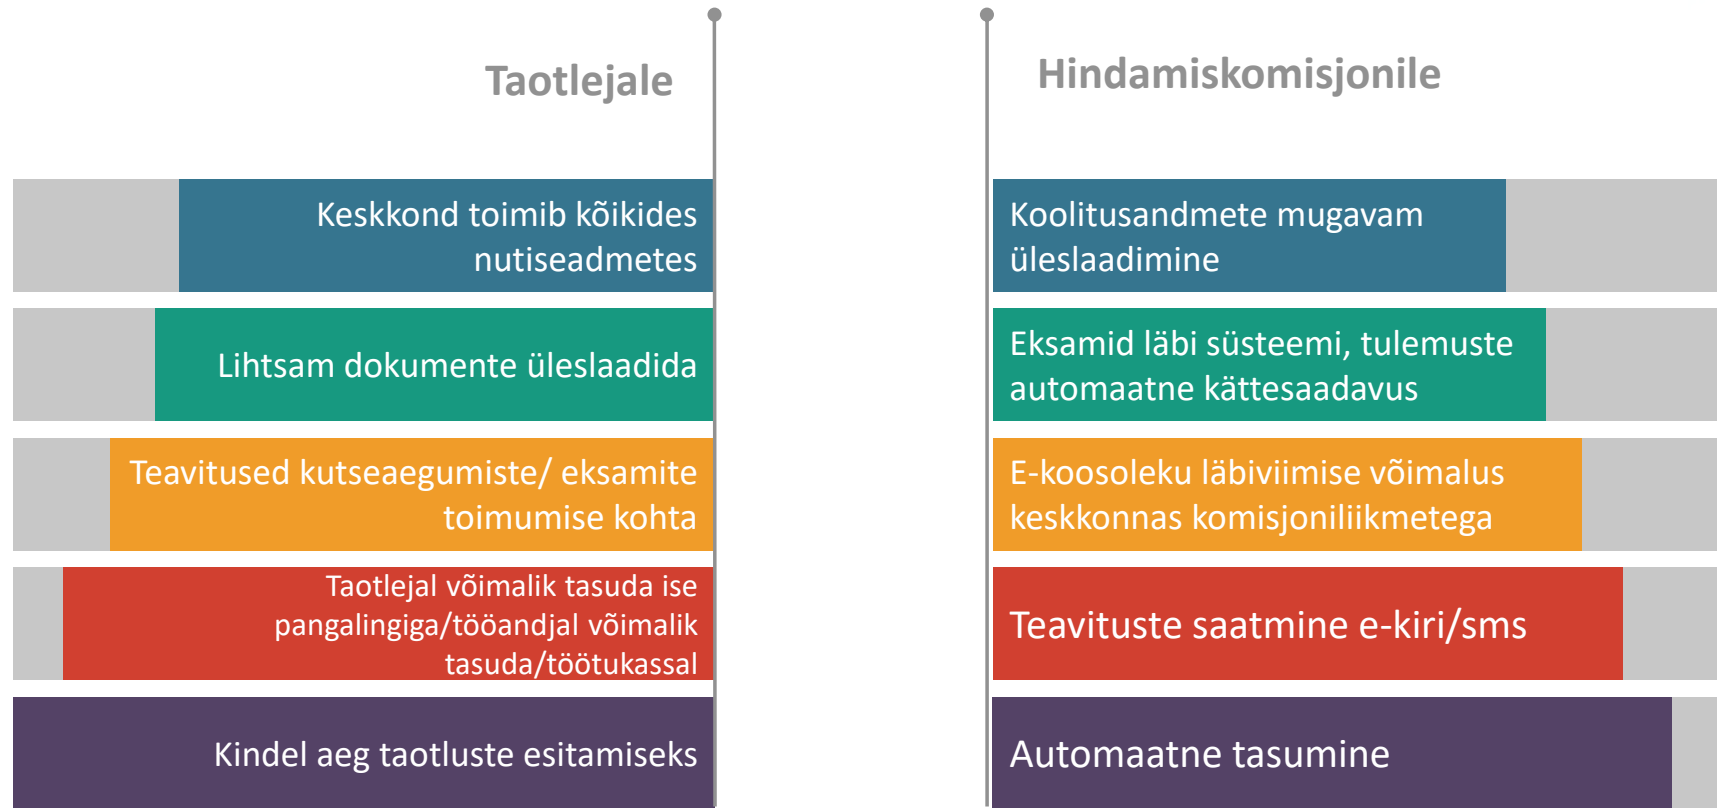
Taotlejale

Keskkond toimib kõikides nutiseadmetes

Lihtsam dokumente üleslaadida

Teavitused kutseaegumiste/ eksamite toimumise kohta

Taotlejal võimalik tasuda ise pangalingiga/tööandjal võimalik tasuda/töötukassal

Kindel aeg taotluste esitamiseks

Hindamiskomisjonile

Koolitusandmete mugavam üleslaadimine

Eksamid läbi süsteemi, tulemuste automaatne kättesaadavus

E-koosoleku läbiviimise võimalus keskkonnas komisjoniliikmetega

Teavituste saatmine e-kiri/sms

Automaatne tasumine